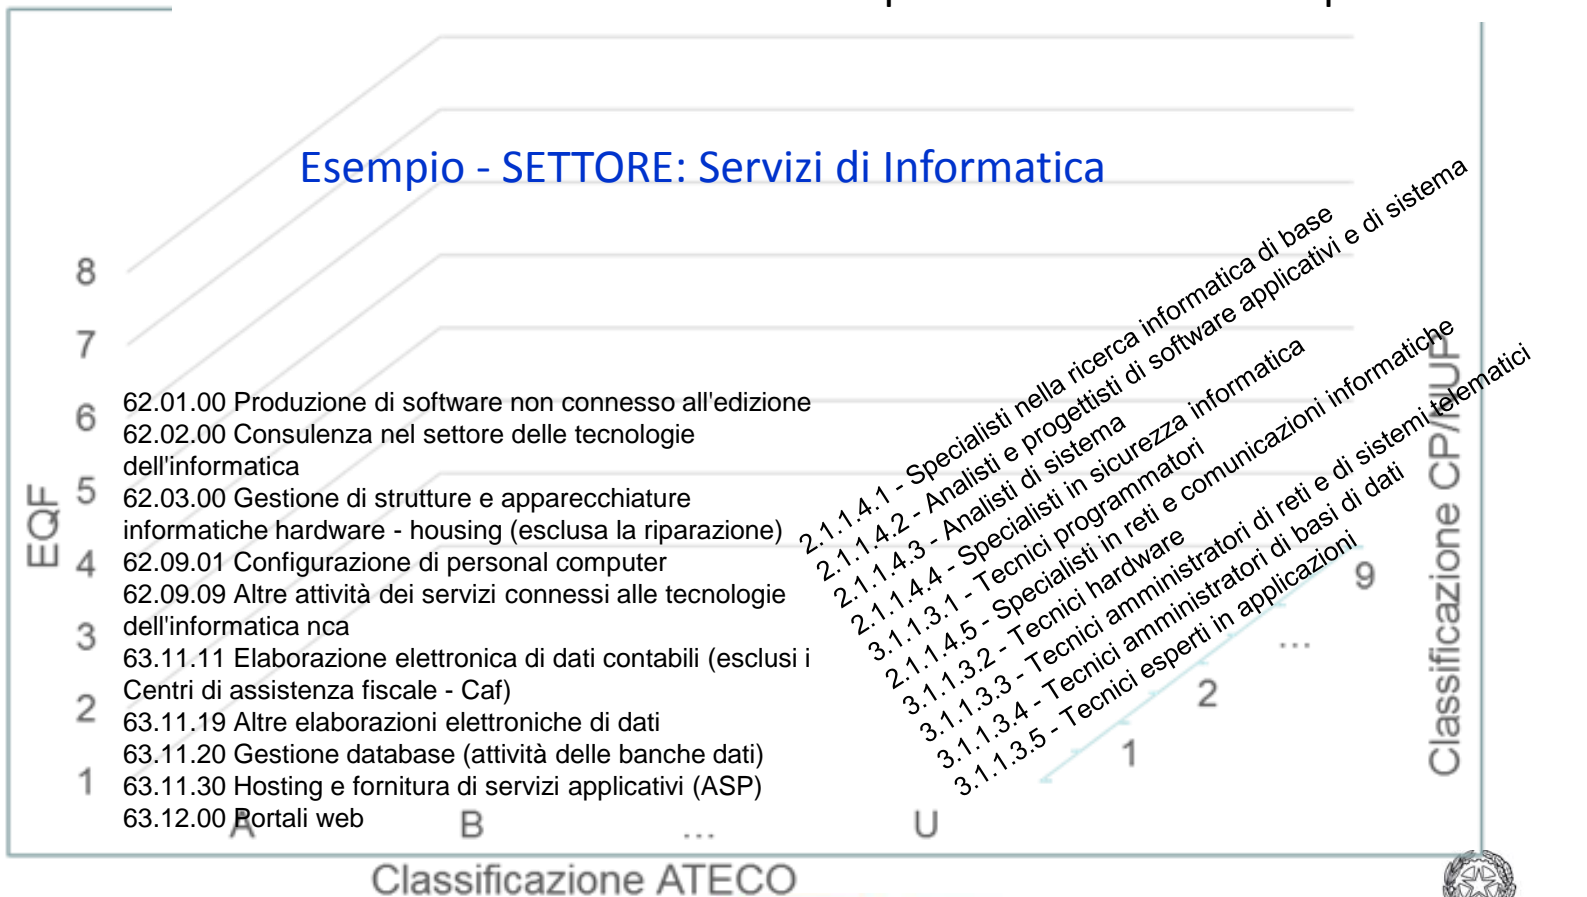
Esempio - SETTORE: Servizi di Informatica

8
7
6
5
4
3
2
1
EQF

62.01.00 Produzione di software non connesso all'edizione
62.02.00 Consulenza nel settore delle tecnologie dell'informatica
62.03.00 Gestione di strutture e apparecchiature informatiche hardware - housing (esclusa la riparazione)
62.09.01 Configurazione di personal computer
62.09.09 Altre attività dei servizi connessi alle tecnologie dell'informatica nca
63.11.11 Elaborazione elettronica di dati contabili (esclusi i Centri di assistenza fiscale - Caf)
63.11.19 Altre elaborazioni elettroniche di dati
63.11.20 Gestione database (attività delle banche dati)
63.11.30 Hosting e fornitura di servizi applicativi (ASP)
63.12.00 Portali web

A B ... U
Classificazione ATECO

2.1.1.4.1 - Specialisti nella ricerca informatica di base
2.1.1.4.2 - Analisti e progettisti di software applicativi e di sistema
2.1.1.4.3 - Analisti di sistema
2.1.1.4.4 - Specialisti in sicurezza informatica
3.1.1.3.1 - Tecnici programmatori
2.1.1.4.5 - Specialisti in reti e comunicazioni informatiche
3.1.1.3.2 - Tecnici hardware
3.1.1.3.3 - Tecnici amministratori di reti e di sistemi telematici
3.1.1.3.4 - Tecnici amministratori di basi di dati
3.1.1.3.5 - Tecnici esperti in applicazioni

9
...
2
1
Classificazione CP/NUP